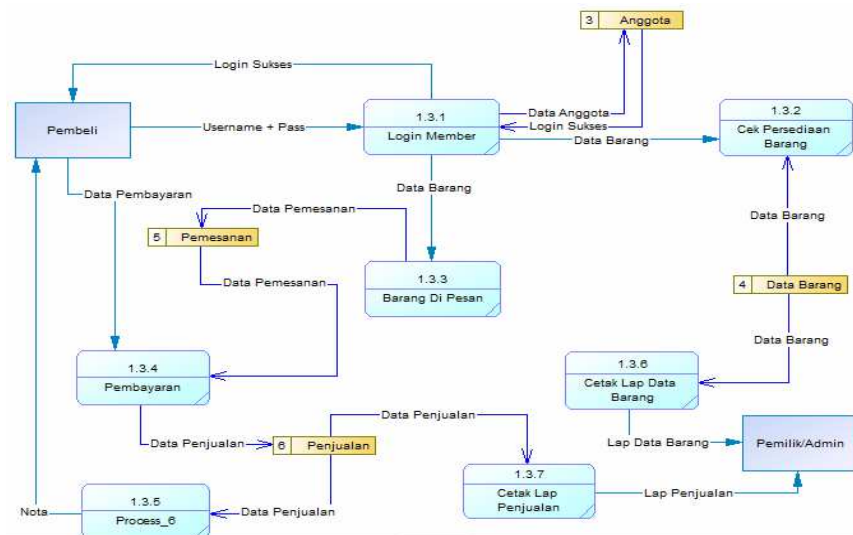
3 Anggota

Login Sukses

Pembeli

Username + Pass

1.3.1
Login Member

Data Anggota
Login Sukses
Data Barang

1.3.2
Cek Persediaan Barang

Data Pembayaran

Data Barang

Data Pemesanan

5 Pemesanan

Data Pemesanan

1.3.3
Barang Di Pesan

Data Barang

4 Data Barang

Data Barang

1.3.4
Pembayaran

1.3.6
Cetak Lap Data Barang

Data Penjualan

Data Penjualan

6 Penjualan

Lap Data Barang

Pemilik/Admin

1.3.7
Cetak Lap Penjualan

Lap Penjualan

Nota

1.3.5
Process_6

Data Penjualan